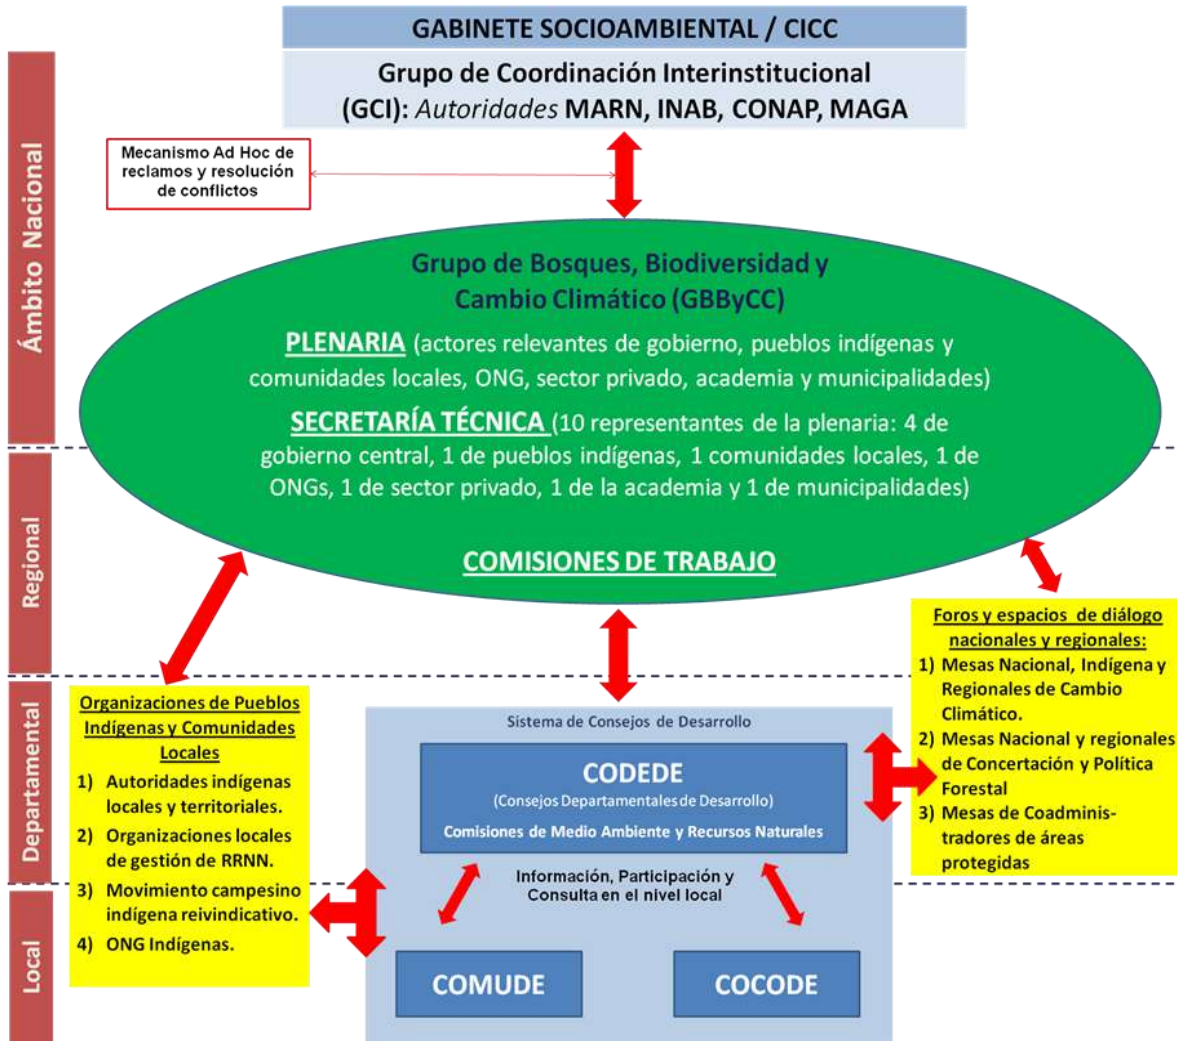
GABINETE SOCIOAMBIENTAL / CICC

Grupo de Coordinación Interinstitucional (GCI): *Autoridades* MARN, INAB, CONAP, MAGA

Ámbito Nacional

Mecanismo Ad Hoc de reclamos y resolución de conflictos

Grupo de Bosques, Biodiversidad y Cambio Climático (GBByCC)

PLENARIA (actores relevantes de gobierno, pueblos indígenas y comunidades locales, ONG, sector privado, academia y municipalidades)

SECRETARÍA TÉCNICA (10 representantes de la plenaria: 4 de gobierno central, 1 de pueblos indígenas, 1 comunidades locales, 1 de ONGs, 1 de sector privado, 1 de la academia y 1 de municipalidades)

COMISIONES DE TRABAJO

Regional

Foros y espacios de diálogo nacionales y regionales:
1) Mesas Nacional, Indígena y Regionales de Cambio Climático.
2) Mesas Nacional y regionales de Concertación y Política Forestal
3) Mesas de Coadministradores de áreas protegidas

Departamental

Organizaciones de Pueblos Indígenas y Comunidades Locales
1) Autoridades indígenas locales y territoriales.
2) Organizaciones locales de gestión de RRNN.
3) Movimiento campesino indígena reivindicativo.
4) ONG Indígenas.

Sistema de Consejos de Desarrollo

CODEDE
(Consejos Departamentales de Desarrollo)
Comisiones de Medio Ambiente y Recursos Naturales

Información, Participación y Consulta en el nivel local

Local

COMUDE

COCODE